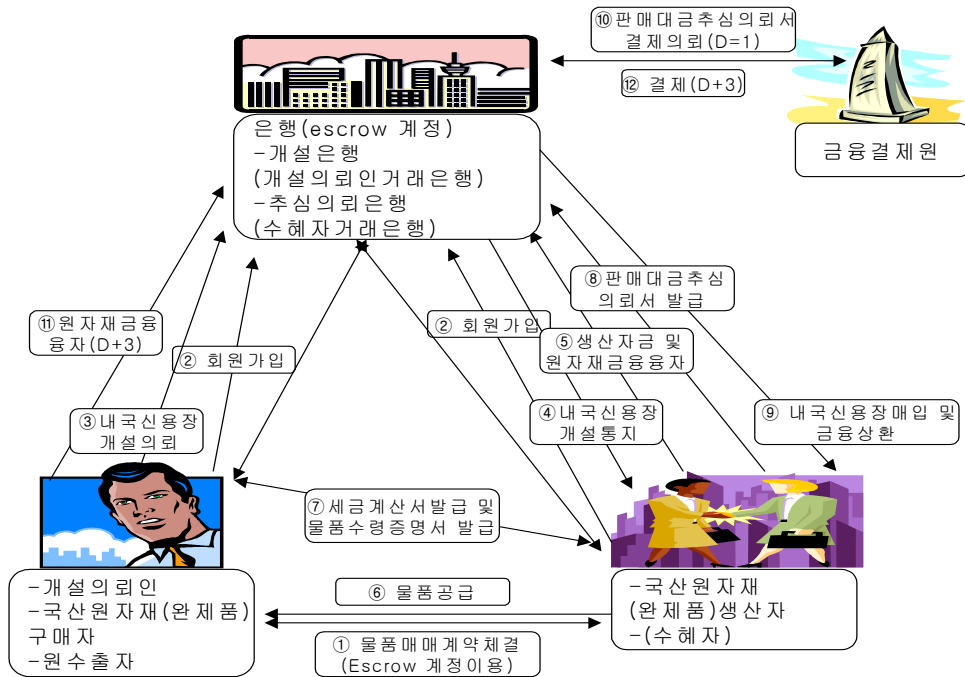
⑩판매대금추심의뢰서 결제의뢰(D=1)

⑫ 결제(D+3)

금융결제원

은행(escrow 계정)
-개설은행
(개설의뢰인거래은행)
-추심의뢰은행
(수혜자거래은행)

⑧판매대금추심 의뢰서 발급

② 회원가입

⑤생산자금 및 원자재금융융자

⑪원자재금융 융자(D+3)

② 회원가입

③내국신용장 개설의뢰

④내국신용장 개설통지

⑨ 내국신용장매입 및 금융상환

⑦세금계산서발급 및 물품수령증명서 발급

-개설의뢰인
-국산원자재(완제품) 구매자
-원수출자

⑥ 물품공급

① 물품매매계약체결 (Escrow 계정이용)

-국산원자재 (완제품)생산자
-(수혜자)